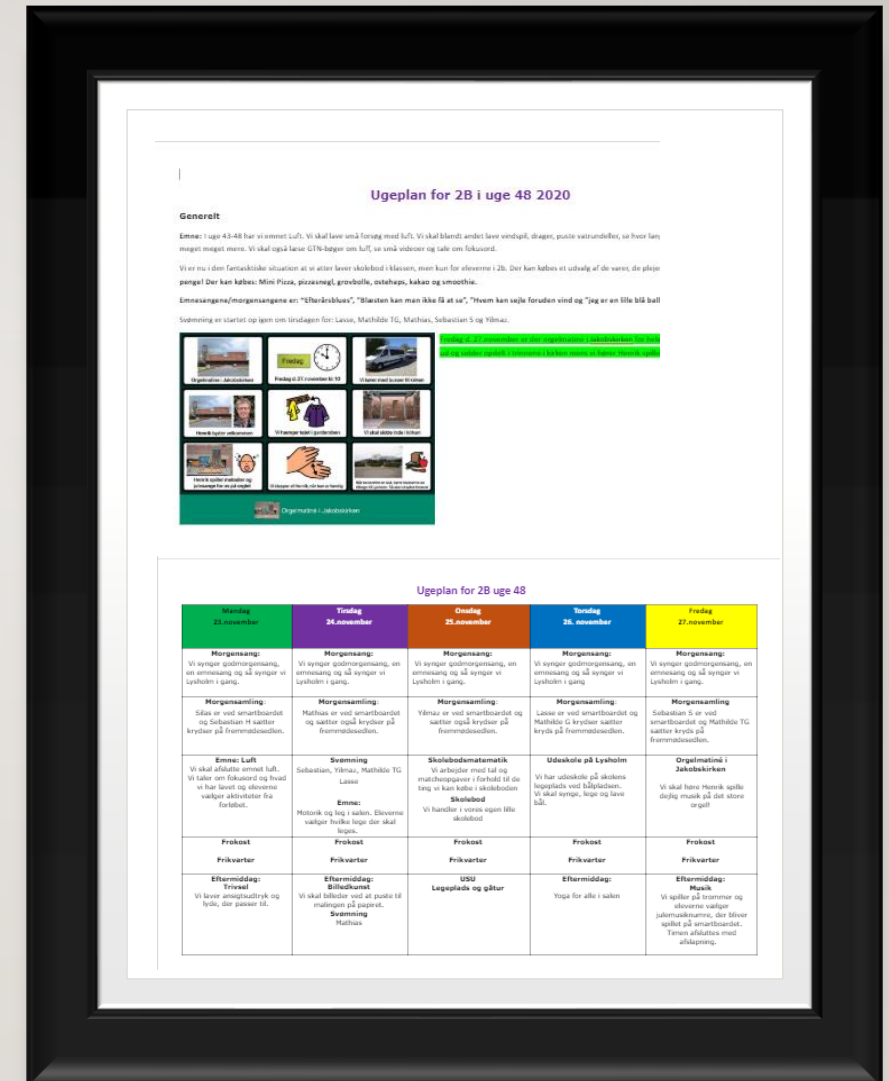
Ugeplan for 2B i uge 48 2020

Generelt

Emne: I uge 43-48 har vi emnet Luft. Vi skal lave små forsøg med luft. Vi skal blandt andet lave vindspil, drager, puste vatrundeller, se hvor lan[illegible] meget meget mere. Vi skal også læse GTN-bøger om luft, se små videoer og tale om fokusord.

Vi er nu i den fantastiske situation at vi atter laver skolebod i klassen, men kun for eleverne i 2b. Der kan købes et udvalg af de varer, de pleje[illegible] penge! Der kan købes: Mini Pizza, pizzasnegl, grovbolle, ostehaps, kakao og smoothie.

Emnesangene/morgensangene er: "Efterårsblues", "Blæsten kan man ikke få at se", "Hvem kan sejle foruden vind og "Jeg er en lille blå ball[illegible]

Svømning er startet op igen om tirsdagen for: Lasse, Mathilde TG, Mathias, Sebastian S og Yilmaz.

Orgelmatiné i Jakobskirken | Fredag | Fredag d.27.november kl.10 | Vi kører med bussen til kirken
Henrik byder velkommen | Vi hænger tøjet i garderoben | Vi skal sidde inde i kirken
Henrik spiller melodier og julesange for os på orglet | Vi klapper af Henrik, når han er færdig | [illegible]

Orgelmatiné i Jakobskirken

Fredag d. 27.november er der orgelmatiné i Jakobskirken for hele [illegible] på og sidder opdelt i kirkerne i kirken mens vi hører Henrik spille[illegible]

Ugeplan for 2B uge 48

| Mandag 23.november | Tirsdag 24.november | Onsdag 25.november | Torsdag 26. november | Fredag 27.november |
|---|---|---|---|---|
| Morgensang: Vi synger godmorgensang, en emnesang og så synger vi Lysholm i gang. | Morgensang: Vi synger godmorgensang, en emnesang og så synger vi Lysholm i gang. | Morgensang: Vi synger godmorgensang, en emnesang og så synger vi Lysholm i gang. | Morgensang: Vi synger godmorgensang, en emnesang og så synger vi Lysholm i gang | Morgensang: Vi synger godmorgensang, en emnesang og så synger vi Lysholm i gang. |
| Morgensamling: Silas er ved smartboardet og Sebastian H sætter krydser på fremmødesedlen. | Morgensamling: Mathias er ved smartboardet og sætter også krydser på fremmødesedlen. | Morgensamling: Yilmaz er ved smartboardet og sætter også krydser på fremmødesedlen. | Morgensamling: Lasse er ved smartboardet og Mathilde G krydser sætter kryds på fremmødesedlen. | Morgensamling Sebastian S er ved smartboardet og Mathilde TG sætter kryds på fremmødesedlen. |
| Emne: Luft Vi skal afslutte emnet luft. Vi taler om fokusord og hvad vi har lavet og eleverne vælger aktiviteter fra forløbet. | Svømning Sebastian, Yilmaz, Mathilde TG Lasse Emne: Motorik og leg i salen. Eleverne vælger hvilke lege der skal leges. | Skolebodsmatematik Vi arbejder med tal og matchopgaver i forhold til de ting vi kan købe i skoleboden Skolebod Vi handler i vores egen lille skolebod | Udeskole på Lysholm Vi har udeskole på skolens legeplads ved bålpladsen. Vi skal synge, lege og lave bål. | Orgelmatiné i Jakobskirken Vi skal høre Henrik spille dejlig musik på det store orgel! |
| Frokost Frikvarter | Frokost Frikvarter | Frokost Frikvarter | Frokost Frikvarter | Frokost Frikvarter |
| Eftermiddag: Trivsel Vi laver ansigtsudtryk og lyde, der passer til. | Eftermiddag: Billedkunst Vi skal billeder ved at puste til malingen på papiret. Svømning Mathias | USU Legeplads og gåtur | Eftermiddag: Yoga for alle i salen | Eftermiddag: Musik Vi spiller på trommer og eleverne vælger julemusiknumre, der bliver spillet på smartboardet. Timen afsluttes med afslapning. |